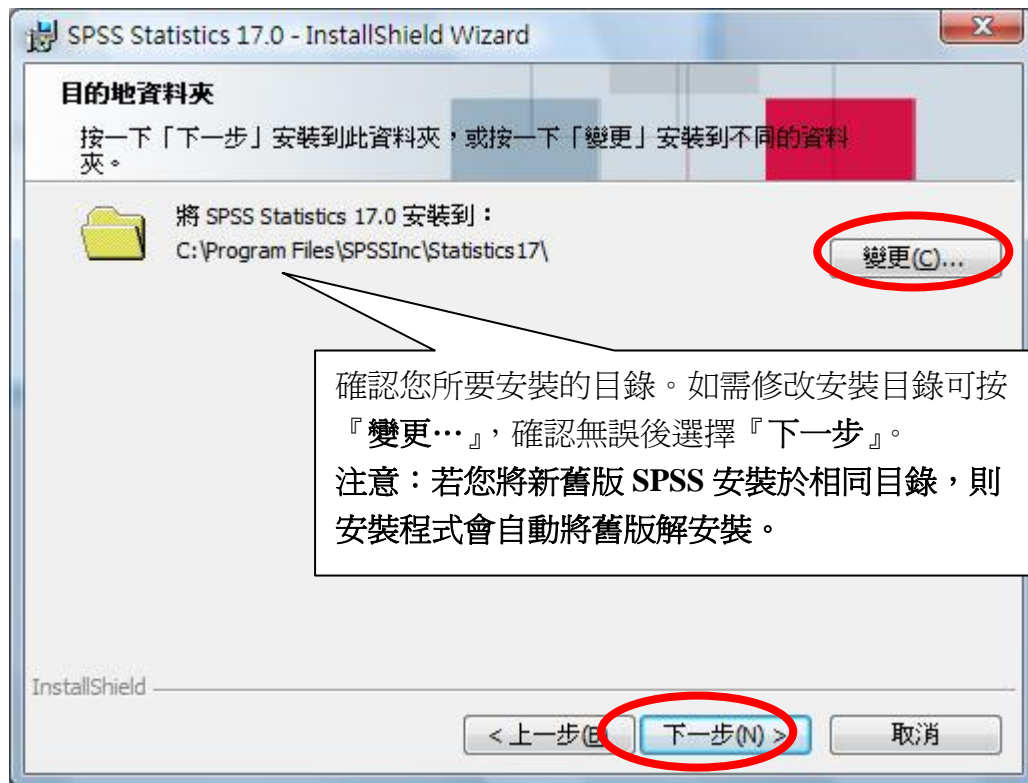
SPSS Statistics 17.0 - InstallShield Wizard

目的地資料夾

按一下「下一步」安裝到此資料夾，或按一下「變更」安裝到不同的資料夾。

將 SPSS Statistics 17.0 安裝到：
C:\Program Files\SPSSInc\Statistics17\

變更(C)...

確認您所要安裝的目錄。如需修改安裝目錄可按『變更…』，確認無誤後選擇『下一步』。
注意：若您將新舊版 SPSS 安裝於相同目錄，則安裝程式會自動將舊版解安裝。

InstallShield

< 上一步(B)
下一步(N) >
取消